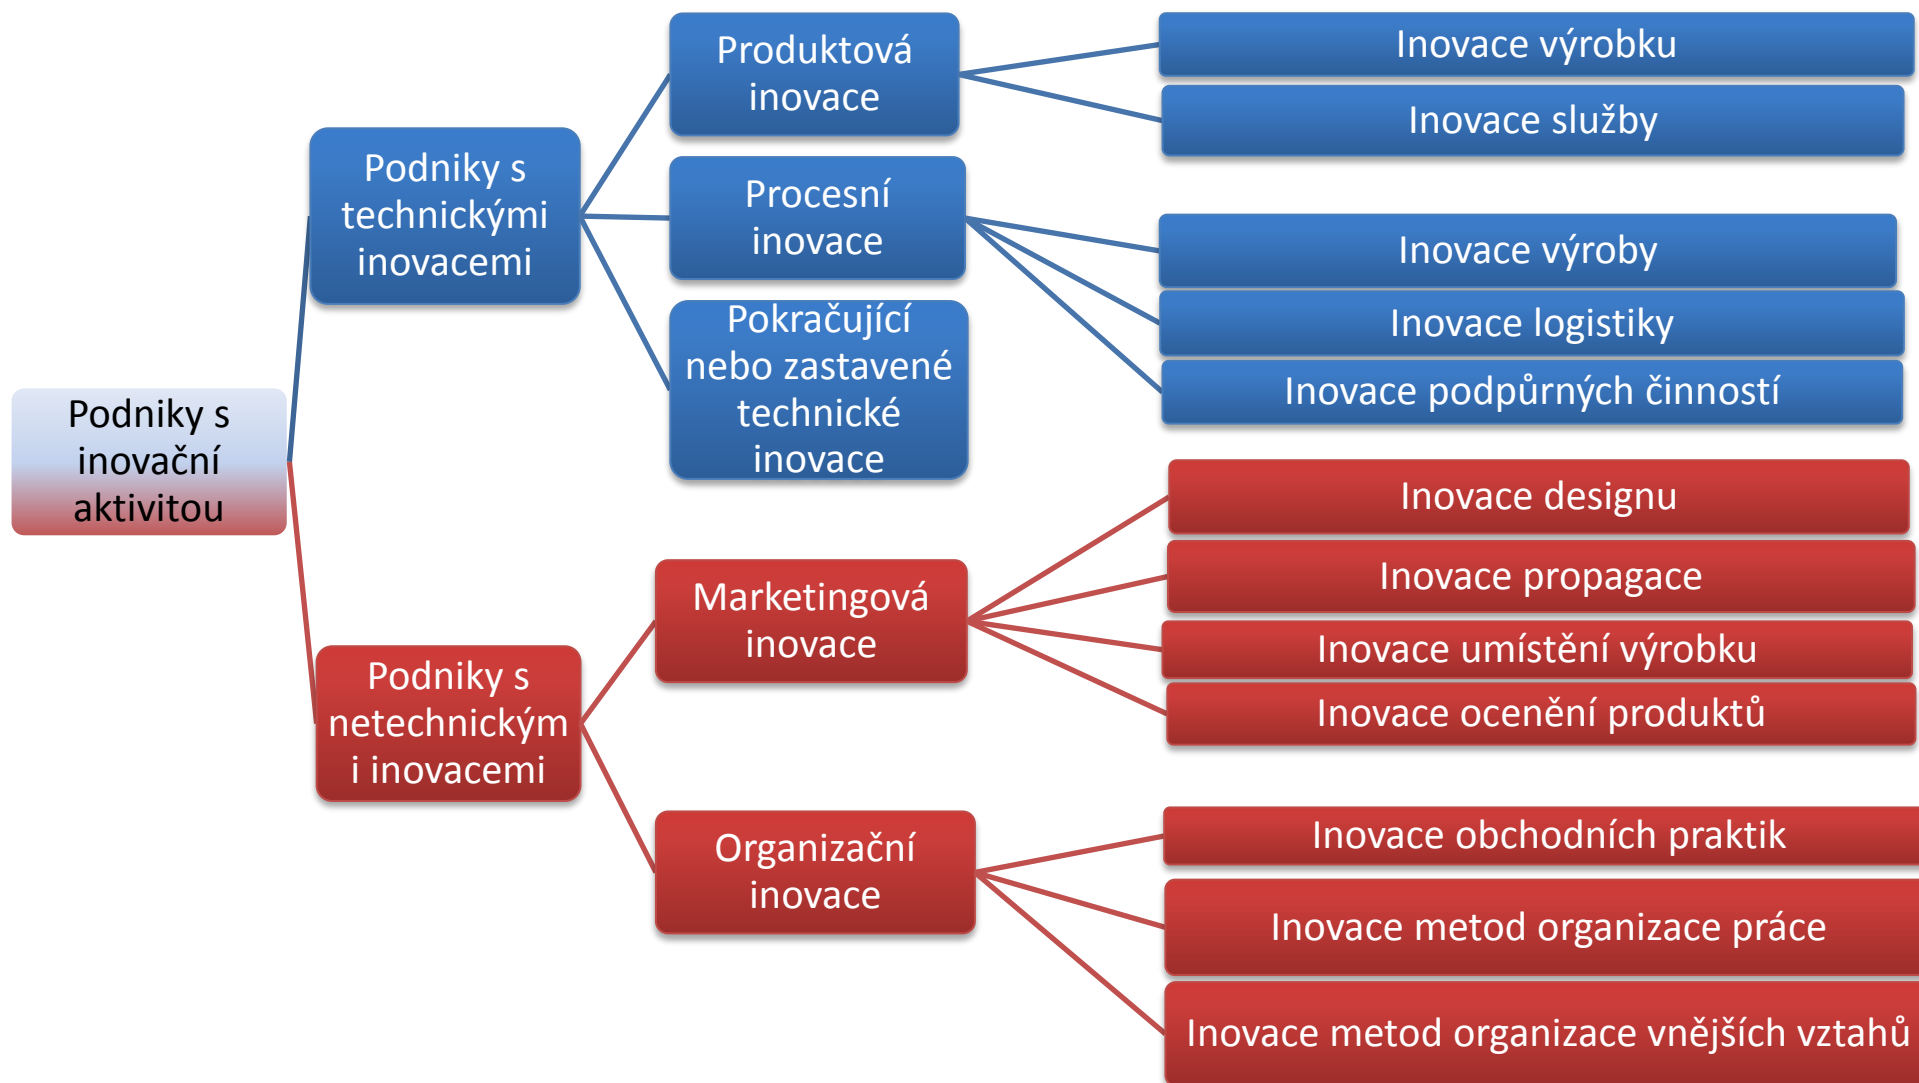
Podniky s inovační aktivitou

Podniky s technickými inovacemi

Produktová inovace

Inovace výrobku

Inovace služby

Procesní inovace

Inovace výroby

Inovace logistiky

Inovace podpůrných činností

Pokračující nebo zastavené technické inovace

Podniky s netechnickými inovacemi

Marketingová inovace

Inovace designu

Inovace propagace

Inovace umístění výrobku

Inovace ocenění produktů

Organizační inovace

Inovace obchodních praktik

Inovace metod organizace práce

Inovace metod organizace vnějších vztahů